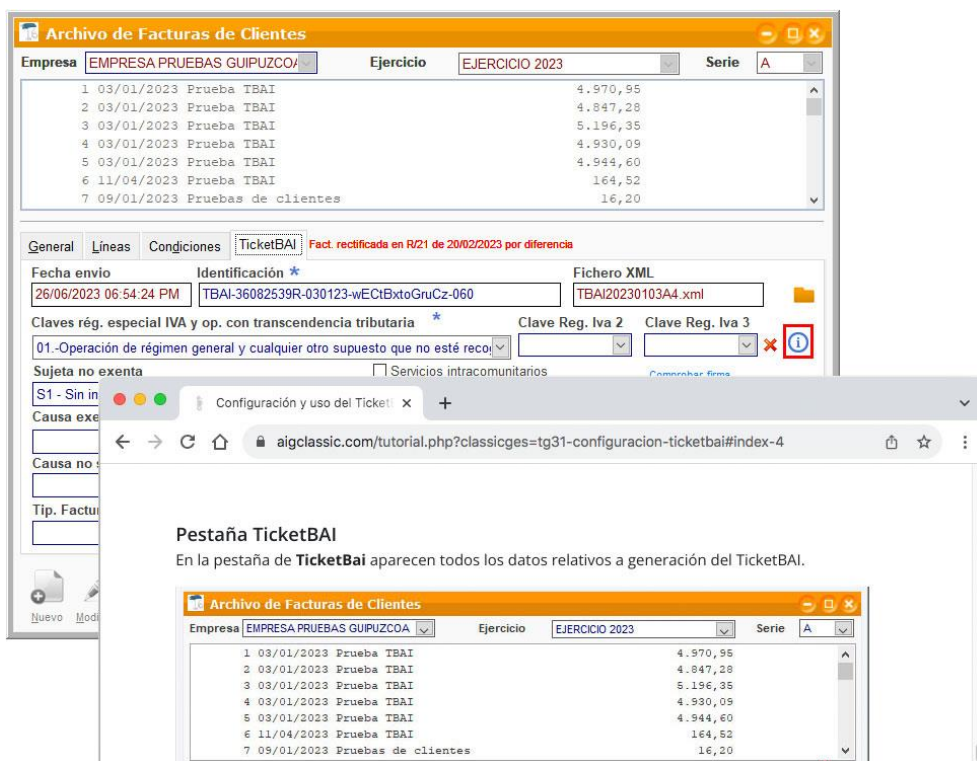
Archivo de Facturas de Clientes
Empresa EMPRESA PRUEBAS GUIPUZCOA Ejercicio EJERCICIO 2023 Serie A

| | | |
|---|---|---|
| 1 03/01/2023 Prueba TBAI | 4.970,95 |
| 2 03/01/2023 Prueba TBAI | 4.847,28 |
| 3 03/01/2023 Prueba TBAI | 5.196,35 |
| 4 03/01/2023 Prueba TBAI | 4.930,09 |
| 5 03/01/2023 Prueba TBAI | 4.944,60 |
| 6 11/04/2023 Prueba TBAI | 164,52 |
| 7 09/01/2023 Pruebas de clientes | 16,20 |

General Líneas Condiciones TicketBAI Fact. rectificada en R/21 de 20/02/2023 por diferencia
Fecha envio 26/06/2023 06:54:24 PM
Identificación * TBAI-36082539R-030123-wECtBxtoGruCz-060
Fichero XML TBAI20230103A4.xml
Claves rég. especial IVA y op. con transcendencia tributaria *
01.-Operación de régimen general y cualquier otro supuesto que no esté reco
Clave Reg. Iva 2
Clave Reg. Iva 3
Sujeta no exenta
Servicios intracomunitarios
Comprobar firma
S1 - Sin in
Causa exe
Causa no
Tip. Factur
Nuevo Modi

Configuración y uso del Ticket ×
aigclassic.com/tutorial.php?classicges=tg31-configuracion-ticketbai#index-4

Pestaña TicketBAI
En la pestaña de **TicketBai** aparecen todos los datos relativos a generación del TicketBAI.

Archivo de Facturas de Clientes
Empresa EMPRESA PRUEBAS GUIPUZCOA Ejercicio EJERCICIO 2023 Serie A

| | | |
|---|---|---|
| 1 03/01/2023 Prueba TBAI | 4.970,95 |
| 2 03/01/2023 Prueba TBAI | 4.847,28 |
| 3 03/01/2023 Prueba TBAI | 5.196,35 |
| 4 03/01/2023 Prueba TBAI | 4.930,09 |
| 5 03/01/2023 Prueba TBAI | 4.944,60 |
| 6 11/04/2023 Prueba TBAI | 164,52 |
| 7 09/01/2023 Pruebas de clientes | 16,20 |